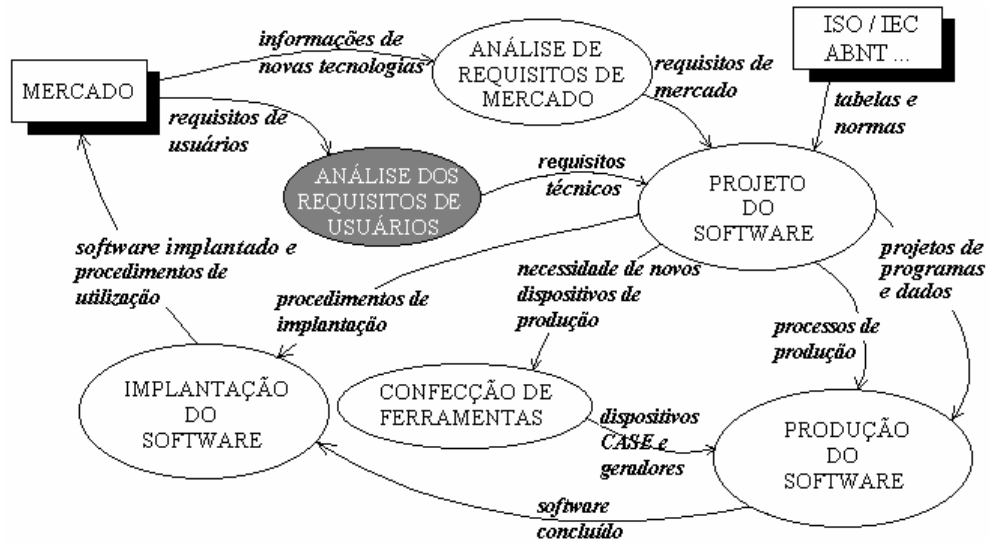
MERCADO

informações de novas tecnologias

ANÁLISE DE REQUISITOS DE MERCADO

requisitos de mercado

ISO / IEC ABNT ...

tabelas e normas

requisitos de usuários

ANÁLISE DOS REQUISITOS DE USUÁRIOS

requisitos técnicos

PROJETO DO SOFTWARE

software implantado e procedimentos de utilização

projetos de programas e dados

necessidade de novos dispositivos de produção

procedimentos de implantação

processos de produção

IMPLANTAÇÃO DO SOFTWARE

CONFECÇÃO DE FERRAMENTAS

dispositivos CASE e geradores

PRODUÇÃO DO SOFTWARE

software concluído